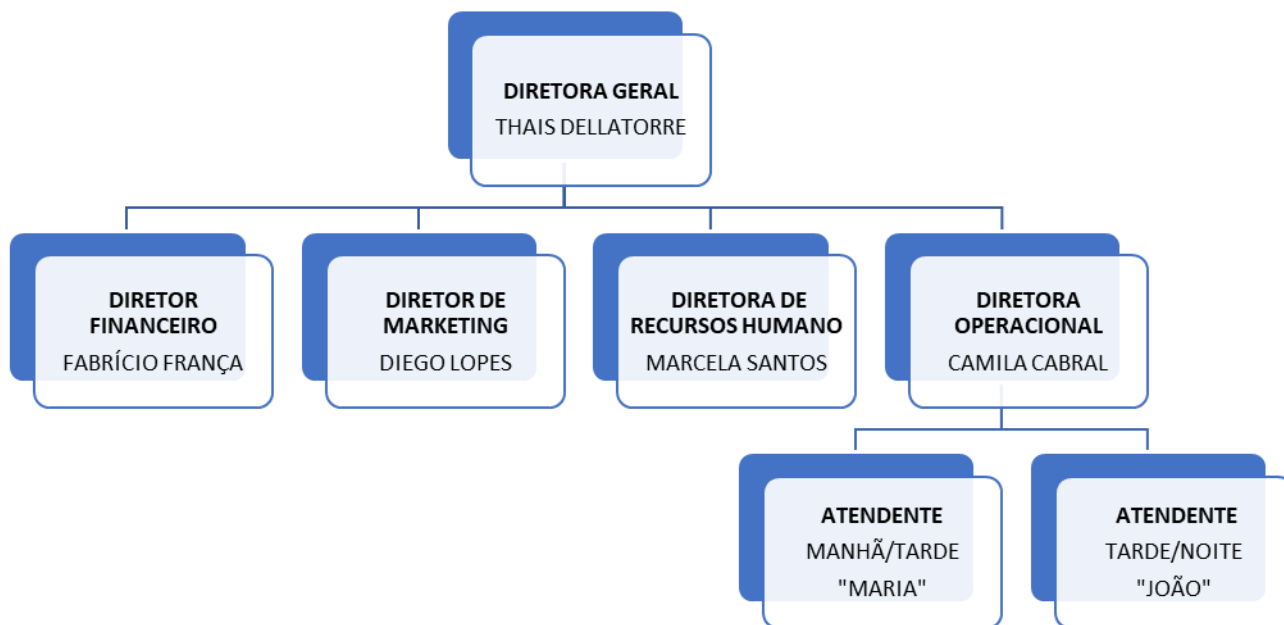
**DIRETORA GERAL**
THAIS DELLATORRE

**DIRETOR FINANCEIRO**
FABRÍCIO FRANÇA

**DIRETOR DE MARKETING**
DIEGO LOPES

**DIRETORA DE RECURSOS HUMANO**
MARCELA SANTOS

**DIRETORA OPERACIONAL**
CAMILA CABRAL

**ATENDENTE**
MANHÃ/TARDE
"MARIA"

**ATENDENTE**
TARDE/NOITE
"JOÃO"